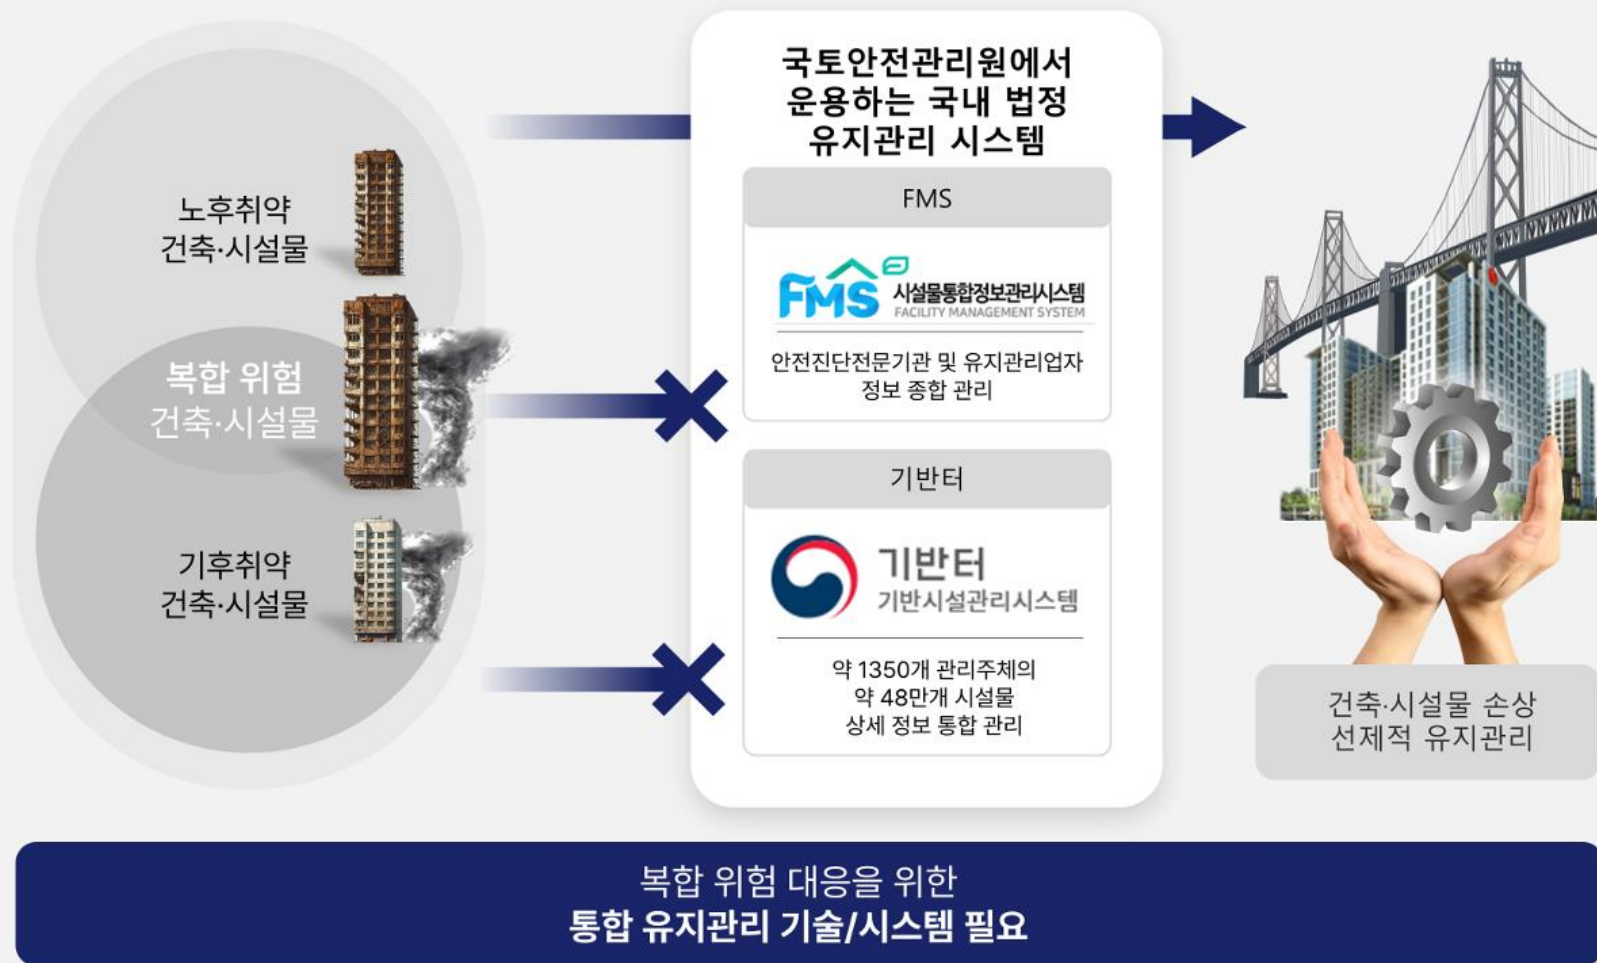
노후취약
건축·시설물

복합 위험
건축·시설물

기후취약
건축·시설물

국토안전관리원에서
운용하는 국내 법정
유지관리 시스템

FMS

FMS 시설물통합정보관리시스템
FACILITY MANAGEMENT SYSTEM

안전진단전문기관 및 유지관리업자
정보 종합 관리

기반터

기반터
기반시설관리시스템

약 1350개 관리주체의
약 48만개 시설물
상세 정보 통합 관리

건축·시설물 손상
선제적 유지관리

복합 위험 대응을 위한
통합 유지관리 기술/시스템 필요